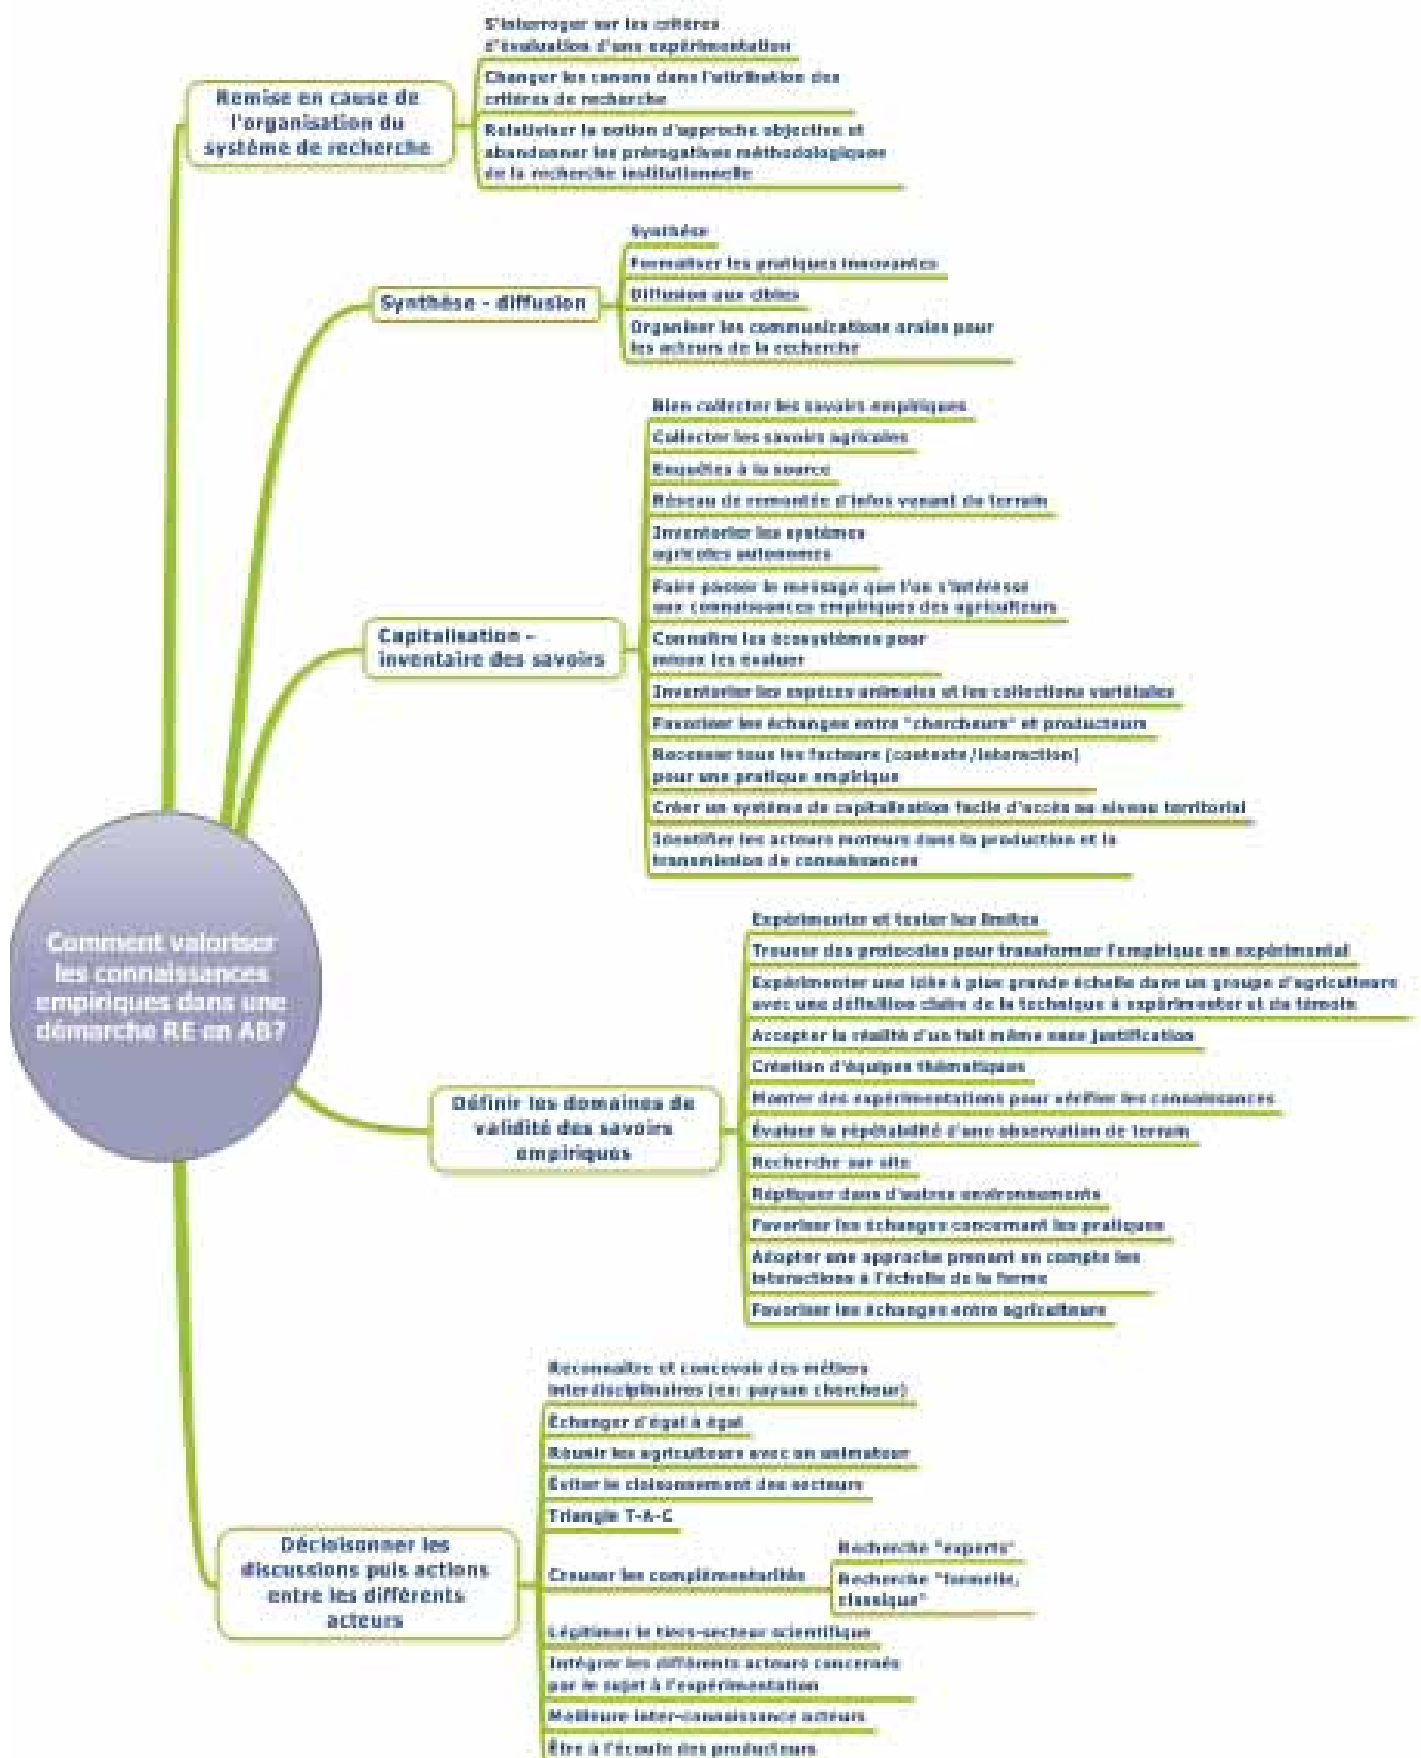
Comment valoriser les connaissances empiriques dans une démarche RE en AB?

Remise en cause de l'organisation du système de recherche

S'interroger sur les critères d'évaluation d'une expérimentation

Changer les canons dans l'attribution des critères de recherche

Relativiser la notion d'approche objective et abandonner les prérogatives méthodologiques de la recherche institutionnelle

Synthèse - diffusion

Synthèse

Formaliser les pratiques innovantes

Diffusion aux cibles

Organiser les communications orales pour les acteurs de la recherche

Capitalisation - inventaire des savoirs

Bien collecter les savoirs empiriques

Collecter les savoirs agricoles

Enquêtes à la source

Réseau de remontée d'infos venant du terrain

Inventorier les systèmes agricoles autonomes

Faire passer le message que l'on s'intéresse aux connaissances empiriques des agriculteurs

Connaître les écosystèmes pour mieux les évaluer

Inventorier les espèces animales et les collections variétales

Favoriser les échanges entre "chercheurs" et producteurs

Recenser tous les facteurs (contexte/interaction) pour une pratique empirique

Créer un système de capitalisation facile d'accès au niveau territorial

Identifier les acteurs moteurs dans la production et la transmission de connaissances

Définir les domaines de validité des savoirs empiriques

Expérimenter et tester les limites

Trouver des protocoles pour transformer l'empirique en expérimental

Expérimenter une idée à plus grande échelle dans un groupe d'agriculteurs avec une définition claire de la technique à expérimenter et du témoin

Accepter la réalité d'un fait même sans justification

Création d'équipes thématiques

Monter des expérimentations pour vérifier les connaissances

Évaluer la répétabilité d'une observation de terrain

Recherche sur site

Répliquer dans d'autres environnements

Favoriser les échanges concernant les pratiques

Adopter une approche prenant en compte les interactions à l'échelle de la ferme

Favoriser les échanges entre agriculteurs

Décloisonner les discussions puis actions entre les différents acteurs

Reconnaître et concevoir des métiers interdisciplinaires (ex: paysan chercheur)

Échanger d'égal à égal

Réunir les agriculteurs avec un animateur

Éviter le cloisonnement des secteurs

Triangle T-A-C

Creuser les complémentarités

Recherche "experts"

Recherche "formelle, classique"

Légitimer le tiers-secteur scientifique

Intégrer les différents acteurs concernés par le sujet à l'expérimentation

Meilleure inter-connaissance acteurs

Être à l'écoute des producteurs